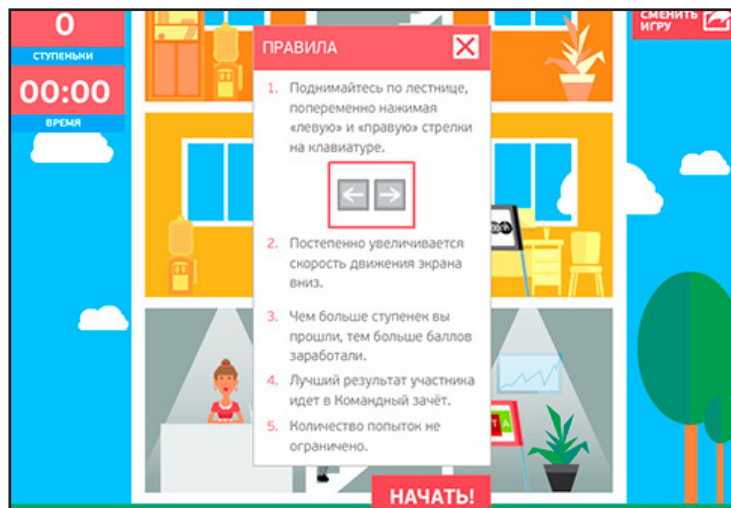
0
СТУПЕНЬКИ

00:00
ВРЕМЯ

СМЕНИТЬ ИГРУ

ПРАВИЛА

1. Поднимайтесь по лестнице, попеременно нажимая «левую» и «правую» стрелки на клавиатуре.

2. Постепенно увеличивается скорость движения экрана вниз.

3. Чем больше ступенек вы прошли, тем больше баллов заработали.

4. Лучший результат участника идет в Командный зачёт.

5. Количество попыток не ограничено.

НАЧАТЬ!